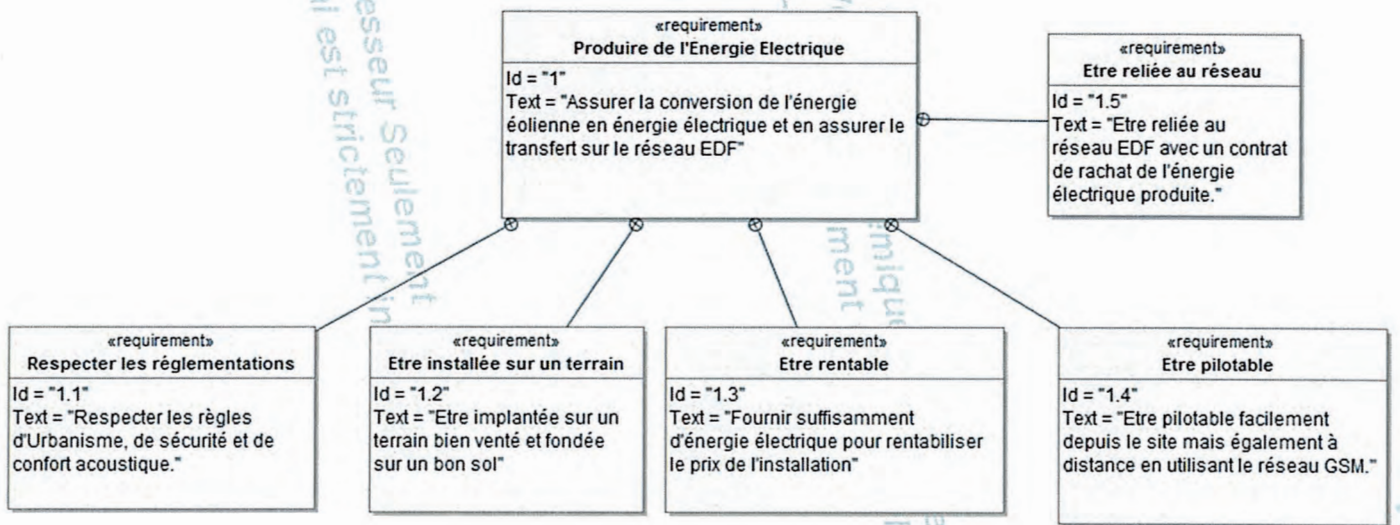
«requirement»
Produire de l'Energie Electrique
Id = "1"
Text = "Assurer la conversion de l'énergie éolienne en énergie électrique et en assurer le transfert sur le réseau EDF"

«requirement»
Etre reliée au réseau
Id = "1.5"
Text = "Etre reliée au réseau EDF avec un contrat de rachat de l'énergie électrique produite."

«requirement»
Respecter les réglementations
Id = "1.1"
Text = "Respecter les règles d'Urbanisme, de sécurité et de confort acoustique."

«requirement»
Etre installée sur un terrain
Id = "1.2"
Text = "Etre implantée sur un terrain bien venté et fondée sur un bon sol"

«requirement»
Etre rentable
Id = "1.3"
Text = "Fournir suffisamment d'énergie électrique pour rentabiliser le prix de l'installation"

«requirement»
Etre pilotable
Id = "1.4"
Text = "Etre pilotable facilement depuis le site mais également à distance en utilisant le réseau GSM."

esseur Seulement
i est strictement in
mique
ment